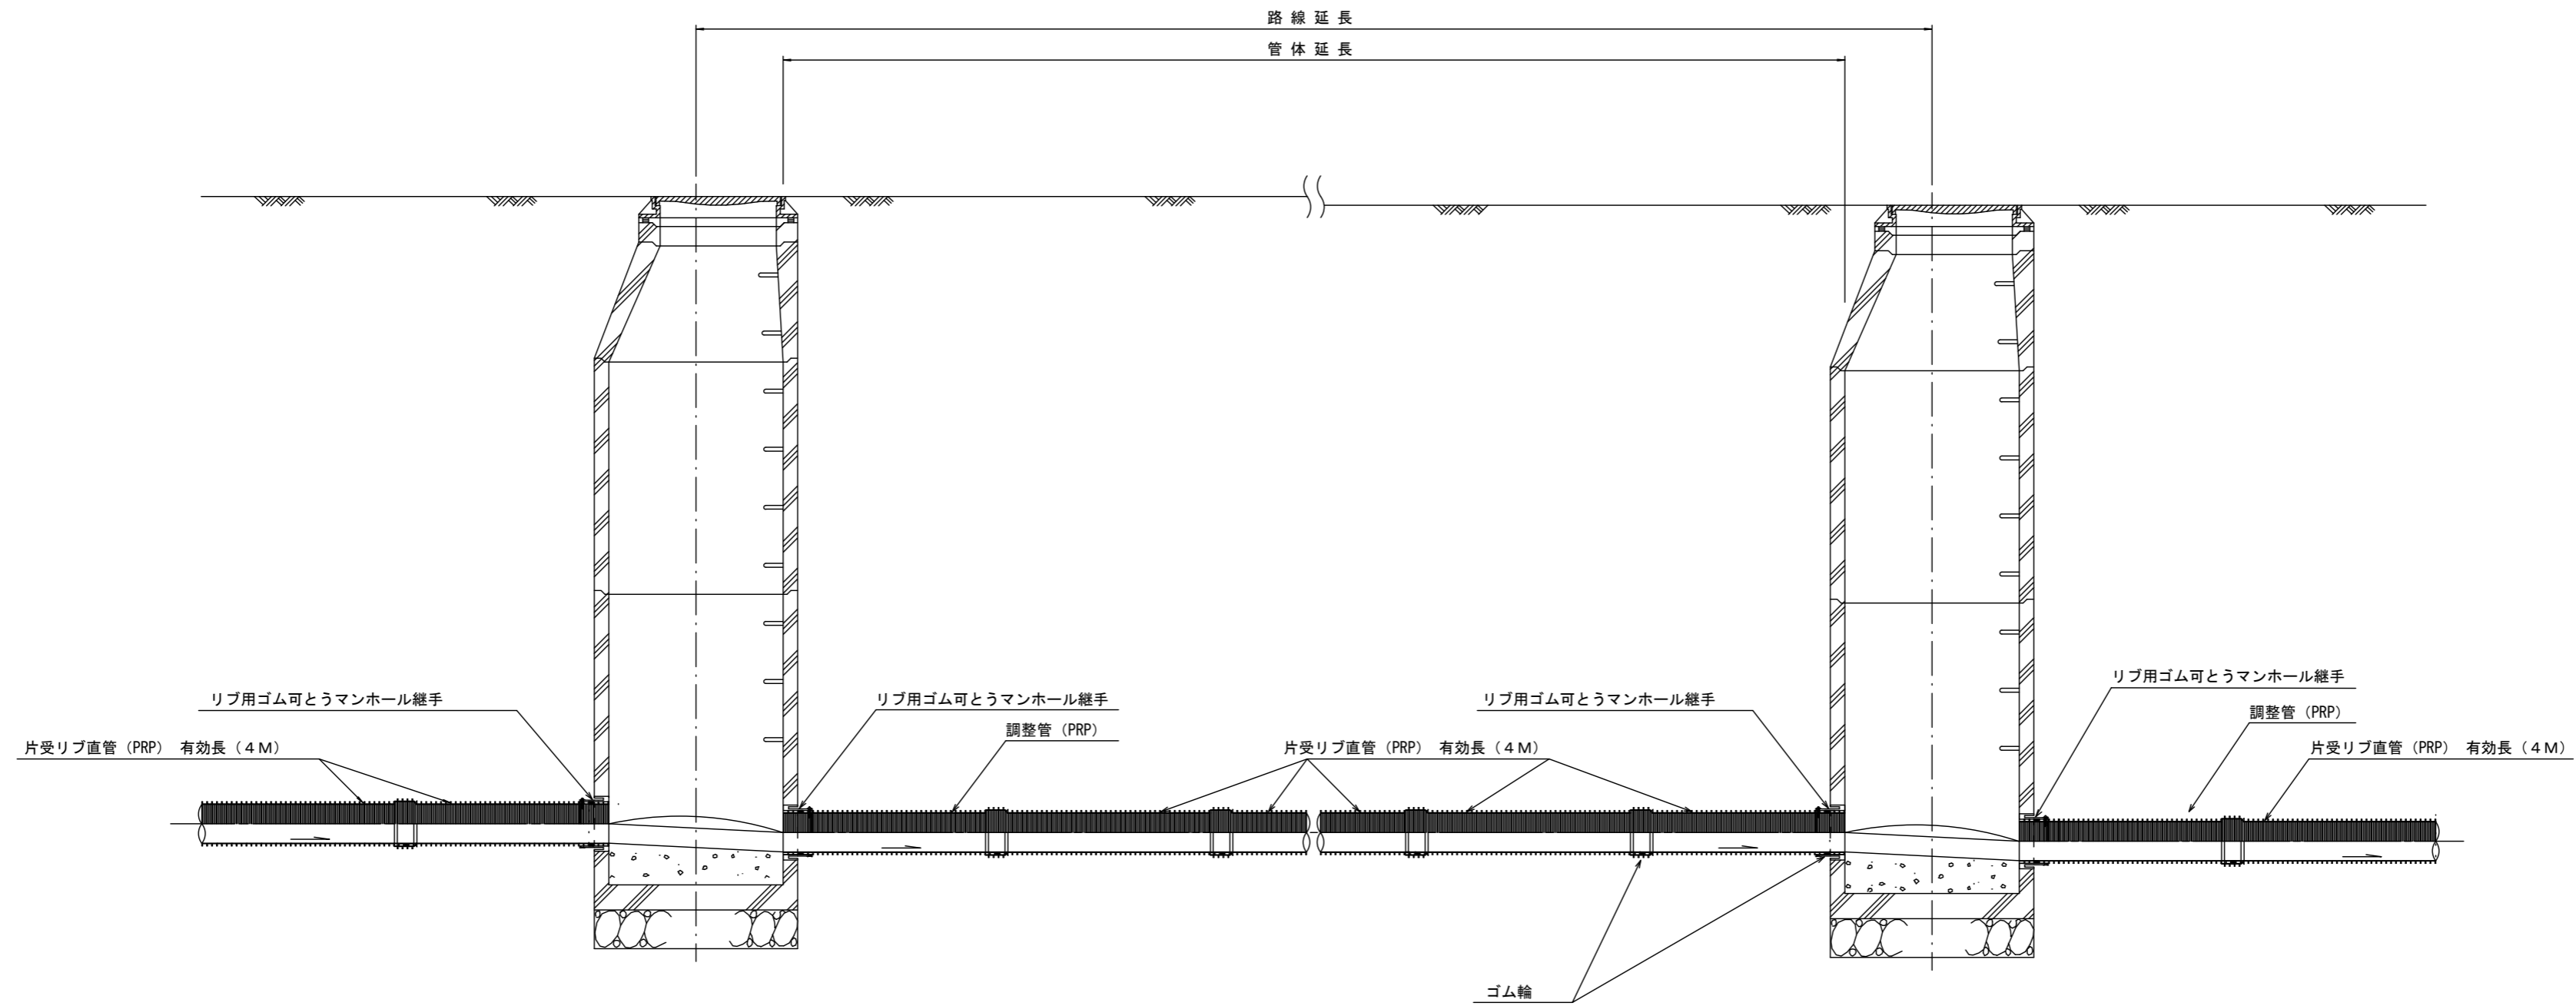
路線延長

管体延長

リブ用ゴム可とうマンホール継手

片受リブ直管（PRP） 有効長（４M）

リブ用ゴム可とうマンホール継手

調整管（PRP）

片受リブ直管（PRP） 有効長（４M）

リブ用ゴム可とうマンホール継手

リブ用ゴム可とうマンホール継手

調整管（PRP）

片受リブ直管（PRP） 有効長（４M）

ゴム輪